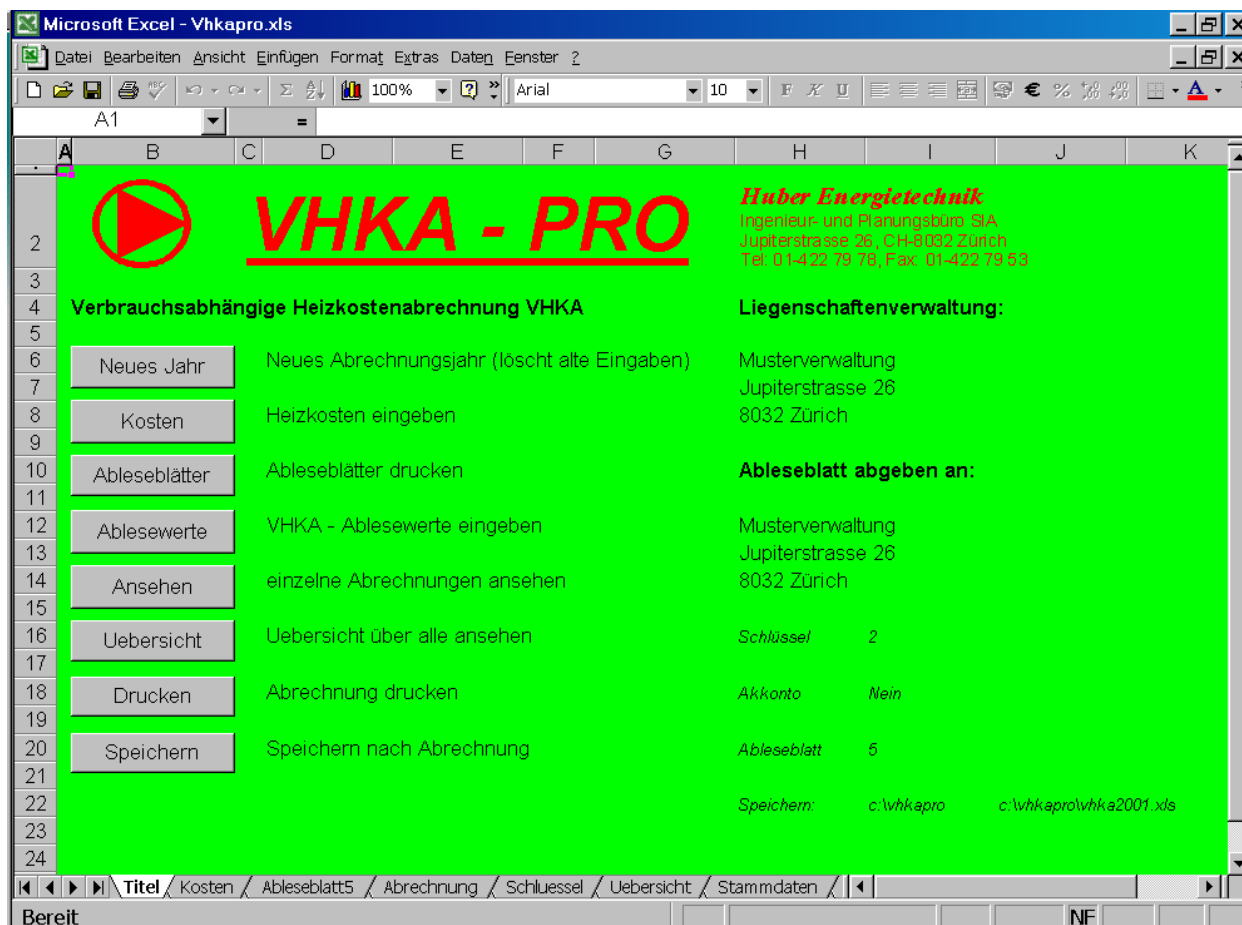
Microsoft Excel - Vhkapro.xls

Datei Bearbeiten Ansicht Einfügen Format Extras Daten Fenster ?

100% Arial 10 F K U € %

A1 =

A B C D E F G H I J K

1 2 3 4 5 6 7 8 9 10 11 12 13 14 15 16 17 18 19 20 21 22 23 24

VHKA - PRO

Huber Energietechnik
Ingenieur- und Planungsbüro SIA
Jupiterstrasse 26, CH-8032 Zürich
Tel: 01-422 79 78, Fax: 01-422 79 53

Verbrauchsabhängige Heizkostenabrechnung VHKA

Liegenschaftenverwaltung:

Neues Jahr | Neues Abrechnungsjahr (löscht alte Eingaben)

Musterverwaltung
Jupiterstrasse 26
8032 Zürich

Kosten | Heizkosten eingeben

Ableseblätter | Ableseblätter drucken

Ableseblatt abgeben an:

Ablesewerte | VHKA - Ablesewerte eingeben

Musterverwaltung
Jupiterstrasse 26
8032 Zürich

Ansehen | einzelne Abrechnungen ansehen

Uebersicht | Uebersicht über alle ansehen

Schlüssel 2

Drucken | Abrechnung drucken

Akkonto Nein

Speichern | Speichern nach Abrechnung

Ableseblatt 5

Speichern: c:\vhkapro c:\vhkapro\vhka2001.xls

Titel / Kosten / Ableseblatt5 / Abrechnung / Schluessel / Uebersicht / Stammdaten /

Bereit NF